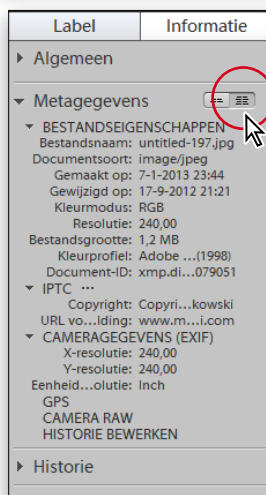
Label | Informatie

Algemeen

Metagegevens

BESTANDSEIGENSCHAPPEN
Bestandsnaam: untitled-197.jpg
Documentsoort: image/jpeg
Gemaakt op: 7-1-2013 23:44
Gewijzigd op: 17-9-2012 21:21
Kleurmodus: RGB
Resolutie: 240,00
Bestandsgrootte: 1,2 MB
Kleurprofiel: Adobe ...(1998)
Document-ID: xmp.di...079051
IPTC ···
Copyright: Copyri...kowski
URL vo...lding: www.m...i.com
CAMERAGEGEVENS (EXIF)
X-resolutie: 240,00
Y-resolutie: 240,00
Eenheid...olutie: Inch
GPS
CAMERA RAW
HISTORIE BEWERKEN

Historie